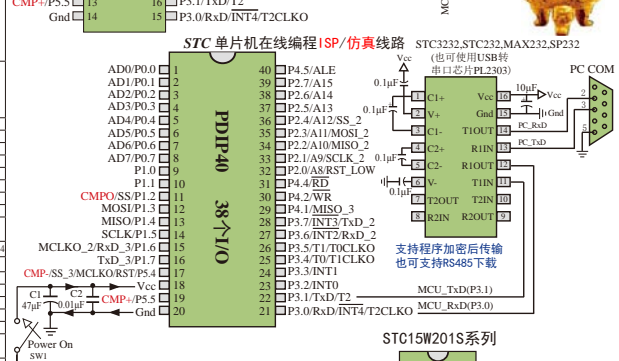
CMP+/P5.5 14 15 P3.1/TxD/T2
Gnd 16 P3.0/RxD/INT4/T2CLKO

STC 单片机在线编程ISP/仿真线路

STC3232,STC232,MAX232,SP232
(也可使用USB转串口芯片PL2303)

AD0/P0.0 1 40 P4.5/ALE
AD1/P0.1 2 39 P2.7/A15
AD2/P0.2 3 38 P2.6/A14
AD3/P0.3 4 37 P2.5/A13
AD4/P0.4 5 36 P2.4/A12/SS_2
AD5/P0.5 6 35 P2.3/A11/MOSI_2
AD6/P0.6 7 34 P2.2/A10/MISO_2
AD7/P0.7 8 33 P2.1/A9/SCLK_2
P1.0 9 32 P2.0/A8/RST_LOW
P1.1 10 31 P4.4/$\overline{RD}$
CMPO/SS/P1.2 11 30 P4.2/$\overline{WR}$
MOSI/P1.3 12 29 P4.1/MISO_3
MISO/P1.4 13 28 P3.7/$\overline{INT3}$/TxD_2
SCLK/P1.5 14 27 P3.6/$\overline{INT2}$/RxD_2
MCLKO_2/RxD_3/P1.6 15 26 P3.5/T1/T0CLKO
TxD_3/P1.7 16 25 P3.4/T0/T1CLKO
CMP-/SS_3/MCLKO/RST/P5.4 17 24 P3.3/INT1
Vcc 18 23 P3.2/INT0
CMP+/P5.5 19 22 P3.1/TxD/T2
Gnd 20 21 P3.0/RxD/$\overline{INT4}$/T2CLKO

PDIP40
38个I/O

C1 47μF
C2 0.01μF
Power On
SW1

Vcc
0.1μF
0.1μF
0.1μF
0.1μF
16 Vcc
1 C1+
15 Gnd
2 V+
3 C1-
14 T1OUT
4 C2+
13 R1IN
5 C2-
12 R1OUT
6 V-
11 T1IN
7 T2OUT
10 T2IN
8 R2IN
9 R2OUT
10μF
Vcc
Gnd
PC_RxD
PC_TxD
PC COM
2
3
5

支持程序加密后传输
也可支持RS485下载

MCU_TxD(P3.1)
MCU_RxD(P3.0)

STC15W201S系列